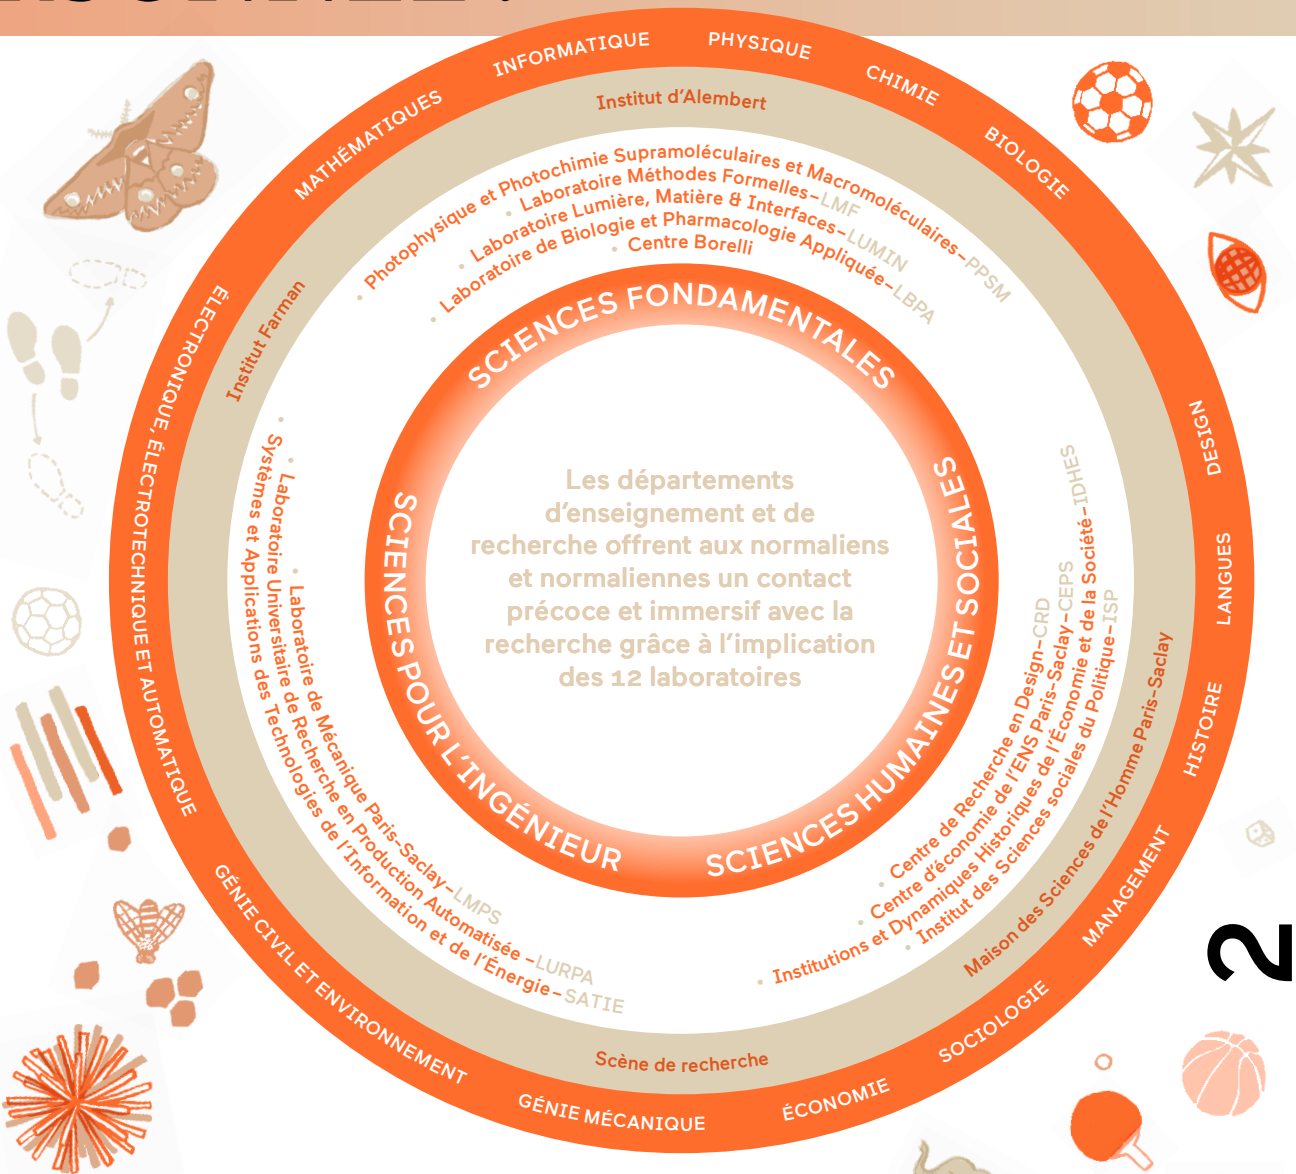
INFORMATIQUE
PHYSIQUE
CHIMIE
BIOLOGIE
MATHÉMATIQUES
Institut d'Alembert
Photophysique et Photochimie Supramoléculaires et Macromoléculaires–PPSM
Laboratoire Méthodes Formelles–LMF
Laboratoire Lumière, Matière & Interfaces–LUMIN
Laboratoire de Biologie et Pharmacologie Appliquée–LBPA
Centre Borelli
SCIENCES FONDAMENTALES
Institut Farman
ÉLECTRONIQUE, ÉLECTROTECHNIQUE ET AUTOMATIQUE
DESIGN
LANGUES
HISTOIRE
MANAGEMENT
SOCIOLOGIE
ÉCONOMIE
GÉNIE MÉCANIQUE
GÉNIE CIVIL ET ENVIRONNEMENT
Les départements d'enseignement et de recherche offrent aux normaliens et normaliennes un contact précoce et immersif avec la recherche grâce à l'implication des 12 laboratoires
SCIENCES POUR L'INGÉNIEUR
SCIENCES HUMAINES ET SOCIALES
Systèmes et Applications des Technologies de l'Information et de l'Énergie–SATIE
Laboratoire Universitaire de Recherche en Production Automatisée –LURPA
Laboratoire de Mécanique Paris-Saclay–LMPS
Centre de Recherche en Design–CRD
Centre d'économie de l'ENS Paris-Saclay–CEPS
Institutions et Dynamiques Historiques de l'Économie et de la Société–IDHES
Institut des Sciences sociales du Politique–ISP
Maison des Sciences de l'Homme Paris-Saclay
Scène de recherche
2